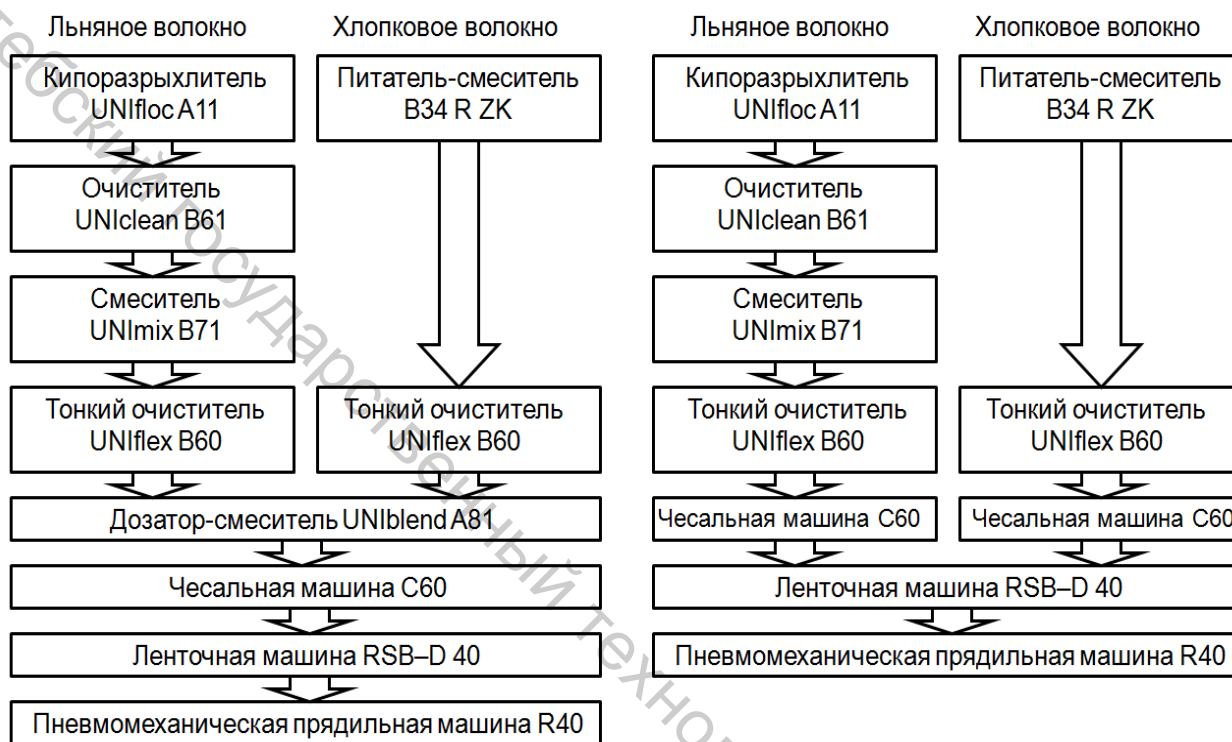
Льняное волокно

Кипоразрыхлитель UNIfloc A11

Очиститель UNIclean B61

Смеситель UNImix B71

Тонкий очиститель UNIflex B60

Хлопковое волокно

Питатель-смеситель B34 R ZK

Тонкий очиститель UNIflex B60

Дозатор-смеситель UNIblend A81

Чесальная машина C60

Ленточная машина RSB–D 40

Пневмомеханическая прядильная машина R40

Льняное волокно

Кипоразрыхлитель UNIfloc A11

Очиститель UNIclean B61

Смеситель UNImix B71

Тонкий очиститель UNIflex B60

Чесальная машина C60

Хлопковое волокно

Питатель-смеситель B34 R ZK

Тонкий очиститель UNIflex B60

Чесальная машина C60

Ленточная машина RSB–D 40

Пневмомеханическая прядильная машина R40

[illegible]ческий государственный техно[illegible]